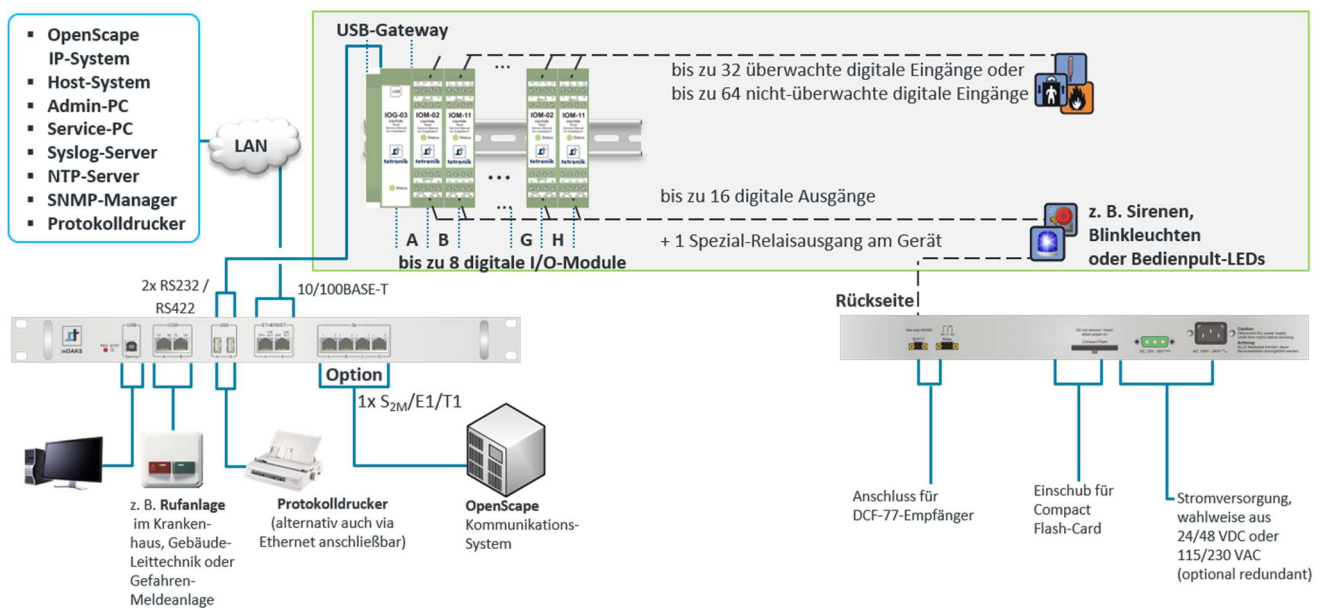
▪ OpenScape IP-System
▪ Host-System
▪ Admin-PC
▪ Service-PC
▪ Syslog-Server
▪ NTP-Server
▪ SNMP-Manager
▪ Protokolldrucker

LAN

USB-Gateway

IOG-03
IOM-02
IOM-11
IOM-02
IOM-11
tetronik

bis zu 32 überwachte digitale Eingänge oder
bis zu 64 nicht-überwachte digitale Eingänge

bis zu 16 digitale Ausgänge

A B G H
bis zu 8 digitale I/O-Module

+ 1 Spezial-Relaisausgang am Gerät

z. B. Sirenen, Blinkleuchten oder Bedienpult-LEDs

2x RS232 / RS422

10/100BASE-T

mDAKS

Option

1x $S_{2M}$/E1/T1

Rückseite

z. B. Rufanlage im Krankenhaus, Gebäude-Leittechnik oder Gefahren-Meldeanlage

Protokolldrucker (alternativ auch via Ethernet anschließbar)

OpenScape Kommunikations-System

Anschluss für DCF-77-Empfänger

Einschub für Compact Flash-Card

Stromversorgung, wahlweise aus 24/48 VDC oder 115/230 VAC (optional redundant)